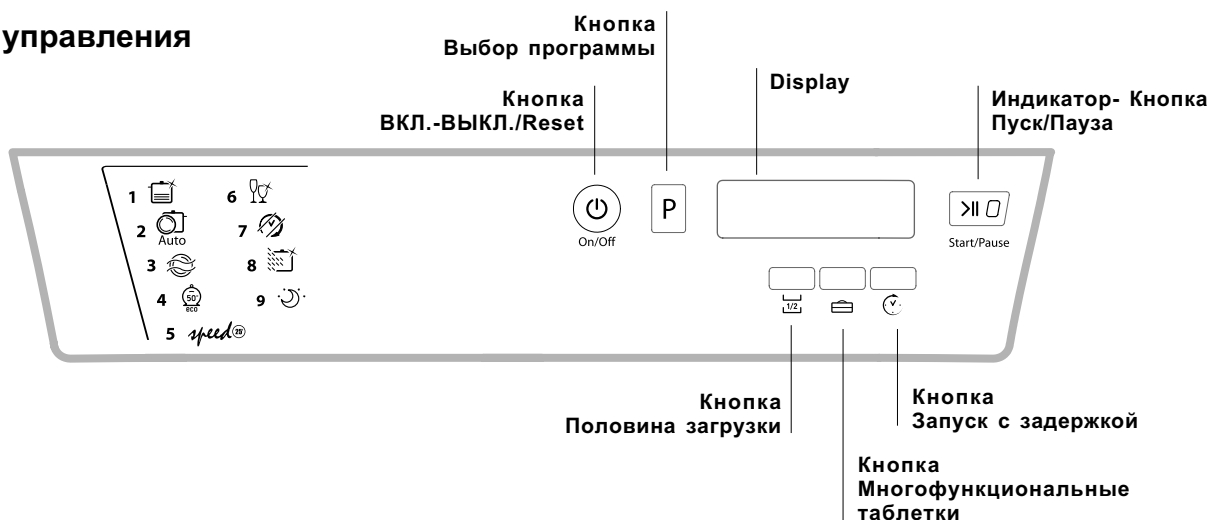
управления

Кнопка
Выбор программы

Display

Кнопка
ВКЛ.-ВЫКЛ./Reset

Индикатор- Кнопка
Пуск/Пауза

1
6
2
Auto
7
3
8
4
50°
eco
9
5 speed 20'

On/Off

P

Start/Pause

1/2

Кнопка
Половина загрузки

Кнопка
Запуск с задержкой

Кнопка
Многофункциональные
таблетки